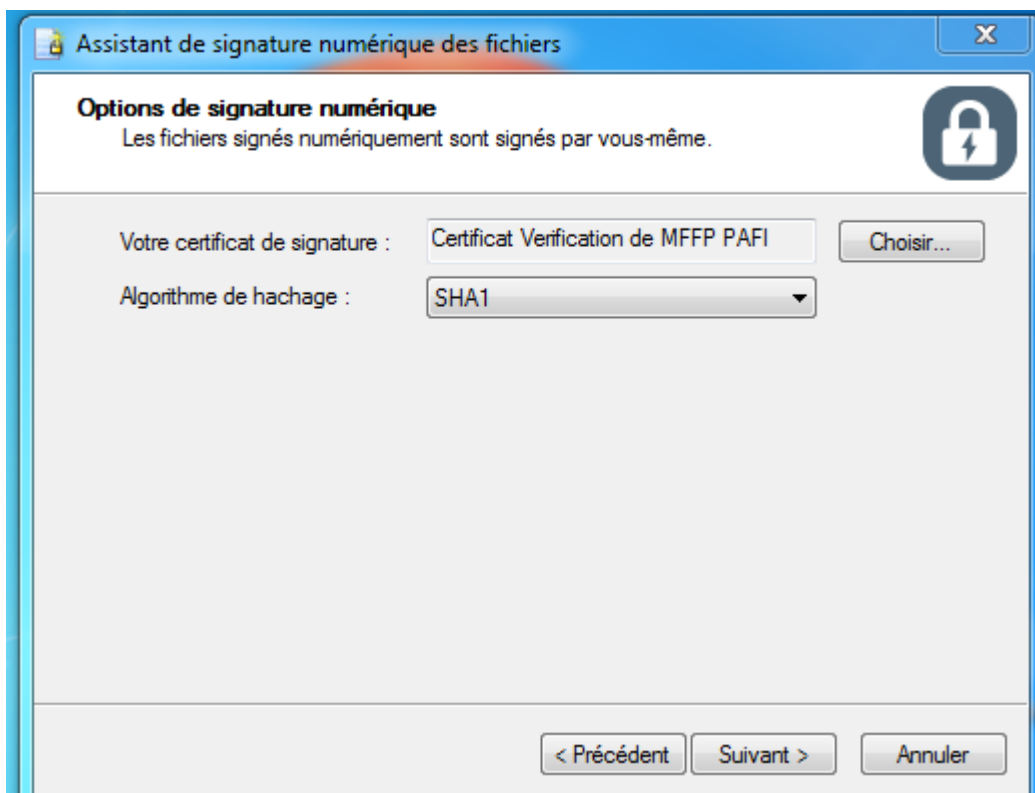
Assistant de signature numérique des fichiers

X

Options de signature numérique
Les fichiers signés numériquement sont signés par vous-même.

Votre certificat de signature : Certificat Verification de MFFP PAFI Choisir...

Algorithme de hachage : SHA1

< Précédent Suivant > Annuler